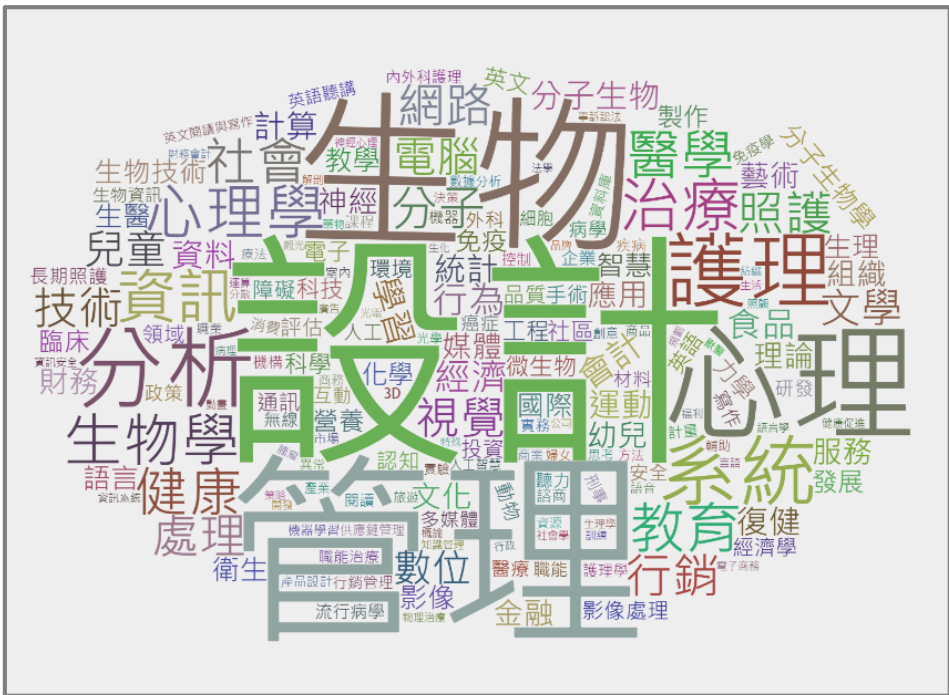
設計
管理
生物
心理
護理
分析
系統
網路
心理學
資訊
醫學
治療
照護
教育
生物學
健康
社會
電腦
技術
處理
數位
行銷
視覺
經濟
媒體
分子生物
兒童
計算
製作
藝術
文學
服務
生理
組織
食品
理論
運動
國際
幼兒
復健
金融
影像處理
經濟學
統計
行為
免疫
外科
細胞
病學
疾病
智慧
應用
品質手術
工程社區
微生物
材料
研發
會計
學習
科技
互動
營養
化學
通訊
無線
認知
文化
投資
動物
聽力
語言
財務
臨床
領域
評估
人工
障礙
科學
電子
神經
教學
分子生物學
英文
英語聽講
英文閱讀與寫作
內外科護理
生物技術
生物資訊
長期照護
資料
生醫
環境
流行病學
影像
多媒體
衛生
職能治療
醫療
職能
護理學
機械學習供應鏈管理
產品設計
行銷管理
閱讀
發展
安全
控制
企業
癌症
光學
3D
市場
政策
資訊安全
資訊系統
物理治療
知識管理
社會學
實務
商業
語音
方法
決策
機器
數據分析
課程
神經心理
財務會計
免疫學
寫作
力學
英語
計畫
輔助
語言學
健康促進
創意
商品
生活
遊戲
訓練
行政
旅遊
資源
生理學
實驗
人工智慧
產業
研究方法
傳播
公司
特殊
寵物
身心
光電
療法
職業
消費者
刑事
品牌
生化
藥物
管理學
室內
政治